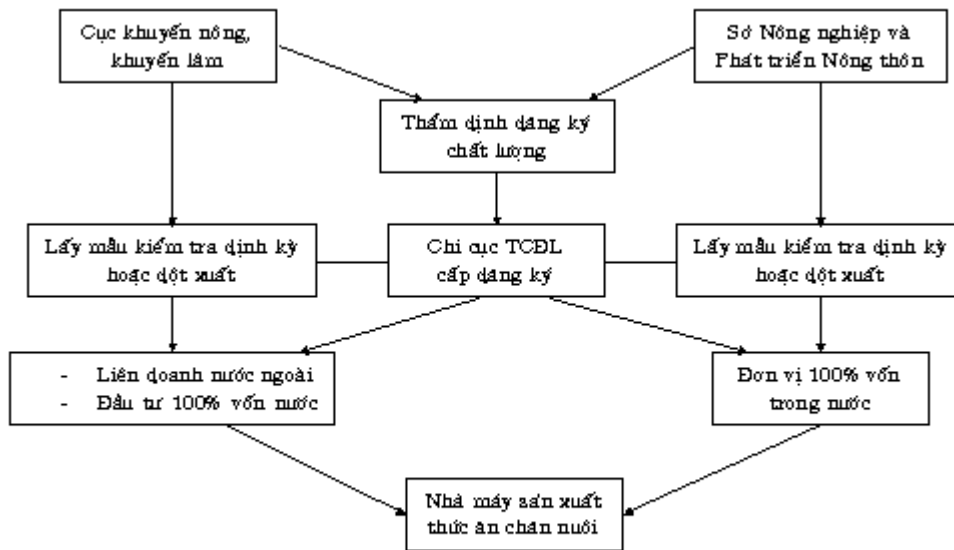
Cục khuyến nông, khuyến lâm

Sở Nông nghiệp và Phát triển Nông thôn

Thẩm định đăng ký chất lượng

Lấy mẫu kiểm tra định kỳ hoặc đột xuất

Chi cục TCĐL cấp đăng ký

Lấy mẫu kiểm tra định kỳ hoặc đột xuất

- Liên doanh nước ngoài
- Đầu tư 100% vốn nước

Đơn vị 100% vốn trong nước

Nhà máy sản xuất thức ăn chăn nuôi